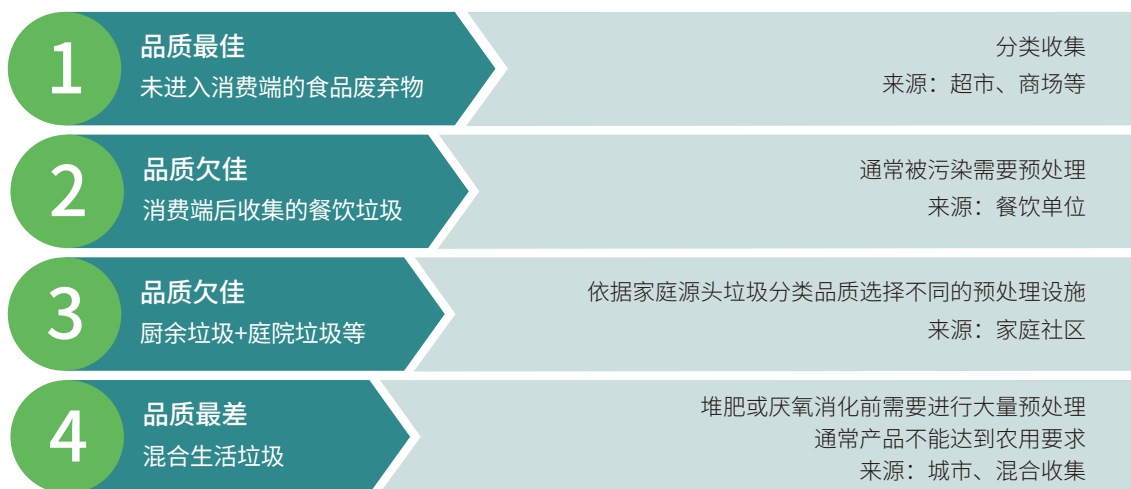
1
品质最佳
未进入消费端的食品废弃物

分类收集
来源：超市、商场等

2
品质欠佳
消费端后收集的餐饮垃圾

通常被污染需要预处理
来源：餐饮单位

3
品质欠佳
厨余垃圾+庭院垃圾等

依据家庭源头垃圾分类品质选择不同的预处理设施
来源：家庭社区

4
品质最差
混合生活垃圾

堆肥或厌氧消化前需要进行大量预处理
通常产品不能达到农用要求
来源：城市、混合收集